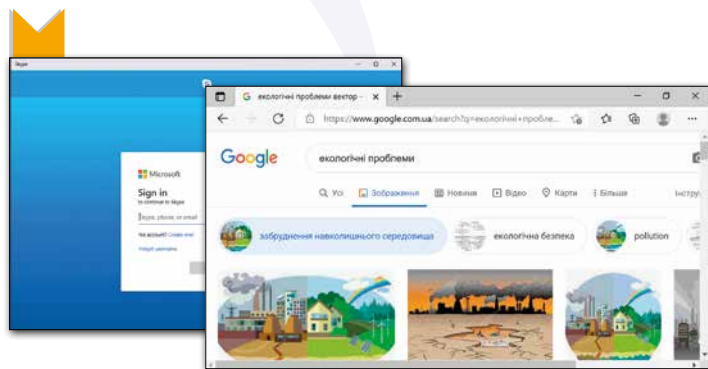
Skype

Microsoft

Sign in

to continue to Skype

Skype, phone, or email

No account? Create one!

Forgot username

G екологічні проблеми вектор - ×

https://www.google.com.ua/search?q=екологічні+пробле...

Google

екологічні проблеми

Усі Зображення Новини Відео Карти Більше Інстру

забруднення навколишнього середовища

екологічна безпека

pollution